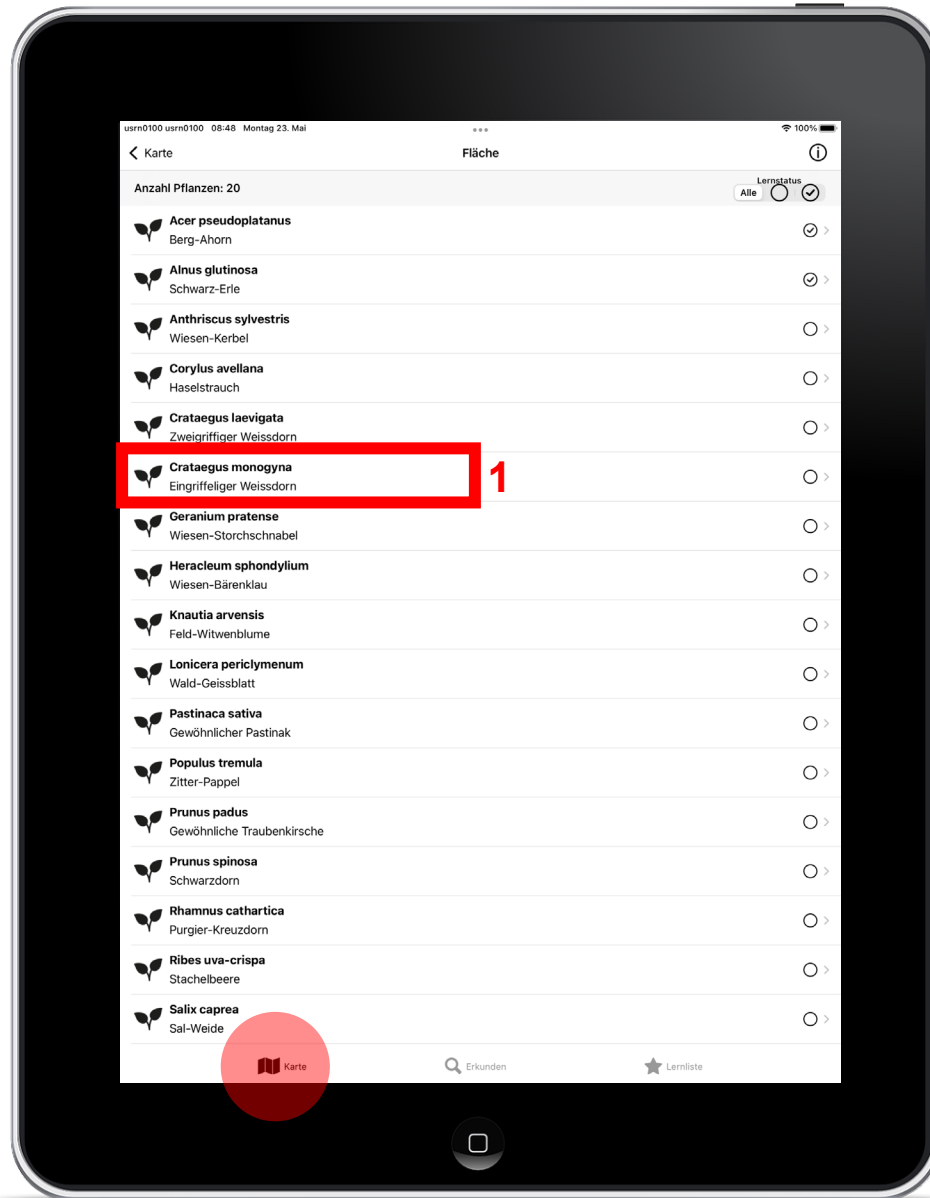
usrn0100 usrn0100 08:48 Montag 23. Mai
100%

Karte
Fläche

Anzahl Pflanzen: 20
Lernstatus
Alle

Acer pseudoplatanus
Berg-Ahorn

Alnus glutinosa
Schwarz-Erle

Anthriscus sylvestris
Wiesen-Kerbel

Corylus avellana
Haselstrauch

Crataegus laevigata
Zweigriffiger Weissdorn

Crataegus monogyna
Eingriffeliger Weissdorn

1

Geranium pratense
Wiesen-Storchschnabel

Heracleum sphondylium
Wiesen-Bärenklau

Knautia arvensis
Feld-Witwenblume

Lonicera periclymenum
Wald-Geissblatt

Pastinaca sativa
Gewöhnlicher Pastinak

Populus tremula
Zitter-Pappel

Prunus padus
Gewöhnliche Traubenkirsche

Prunus spinosa
Schwarzdorn

Rhamnus cathartica
Purgier-Kreuzdorn

Ribes uva-crispa
Stachelbeere

Salix caprea
Sal-Weide

Karte
Erkunden
Lernliste